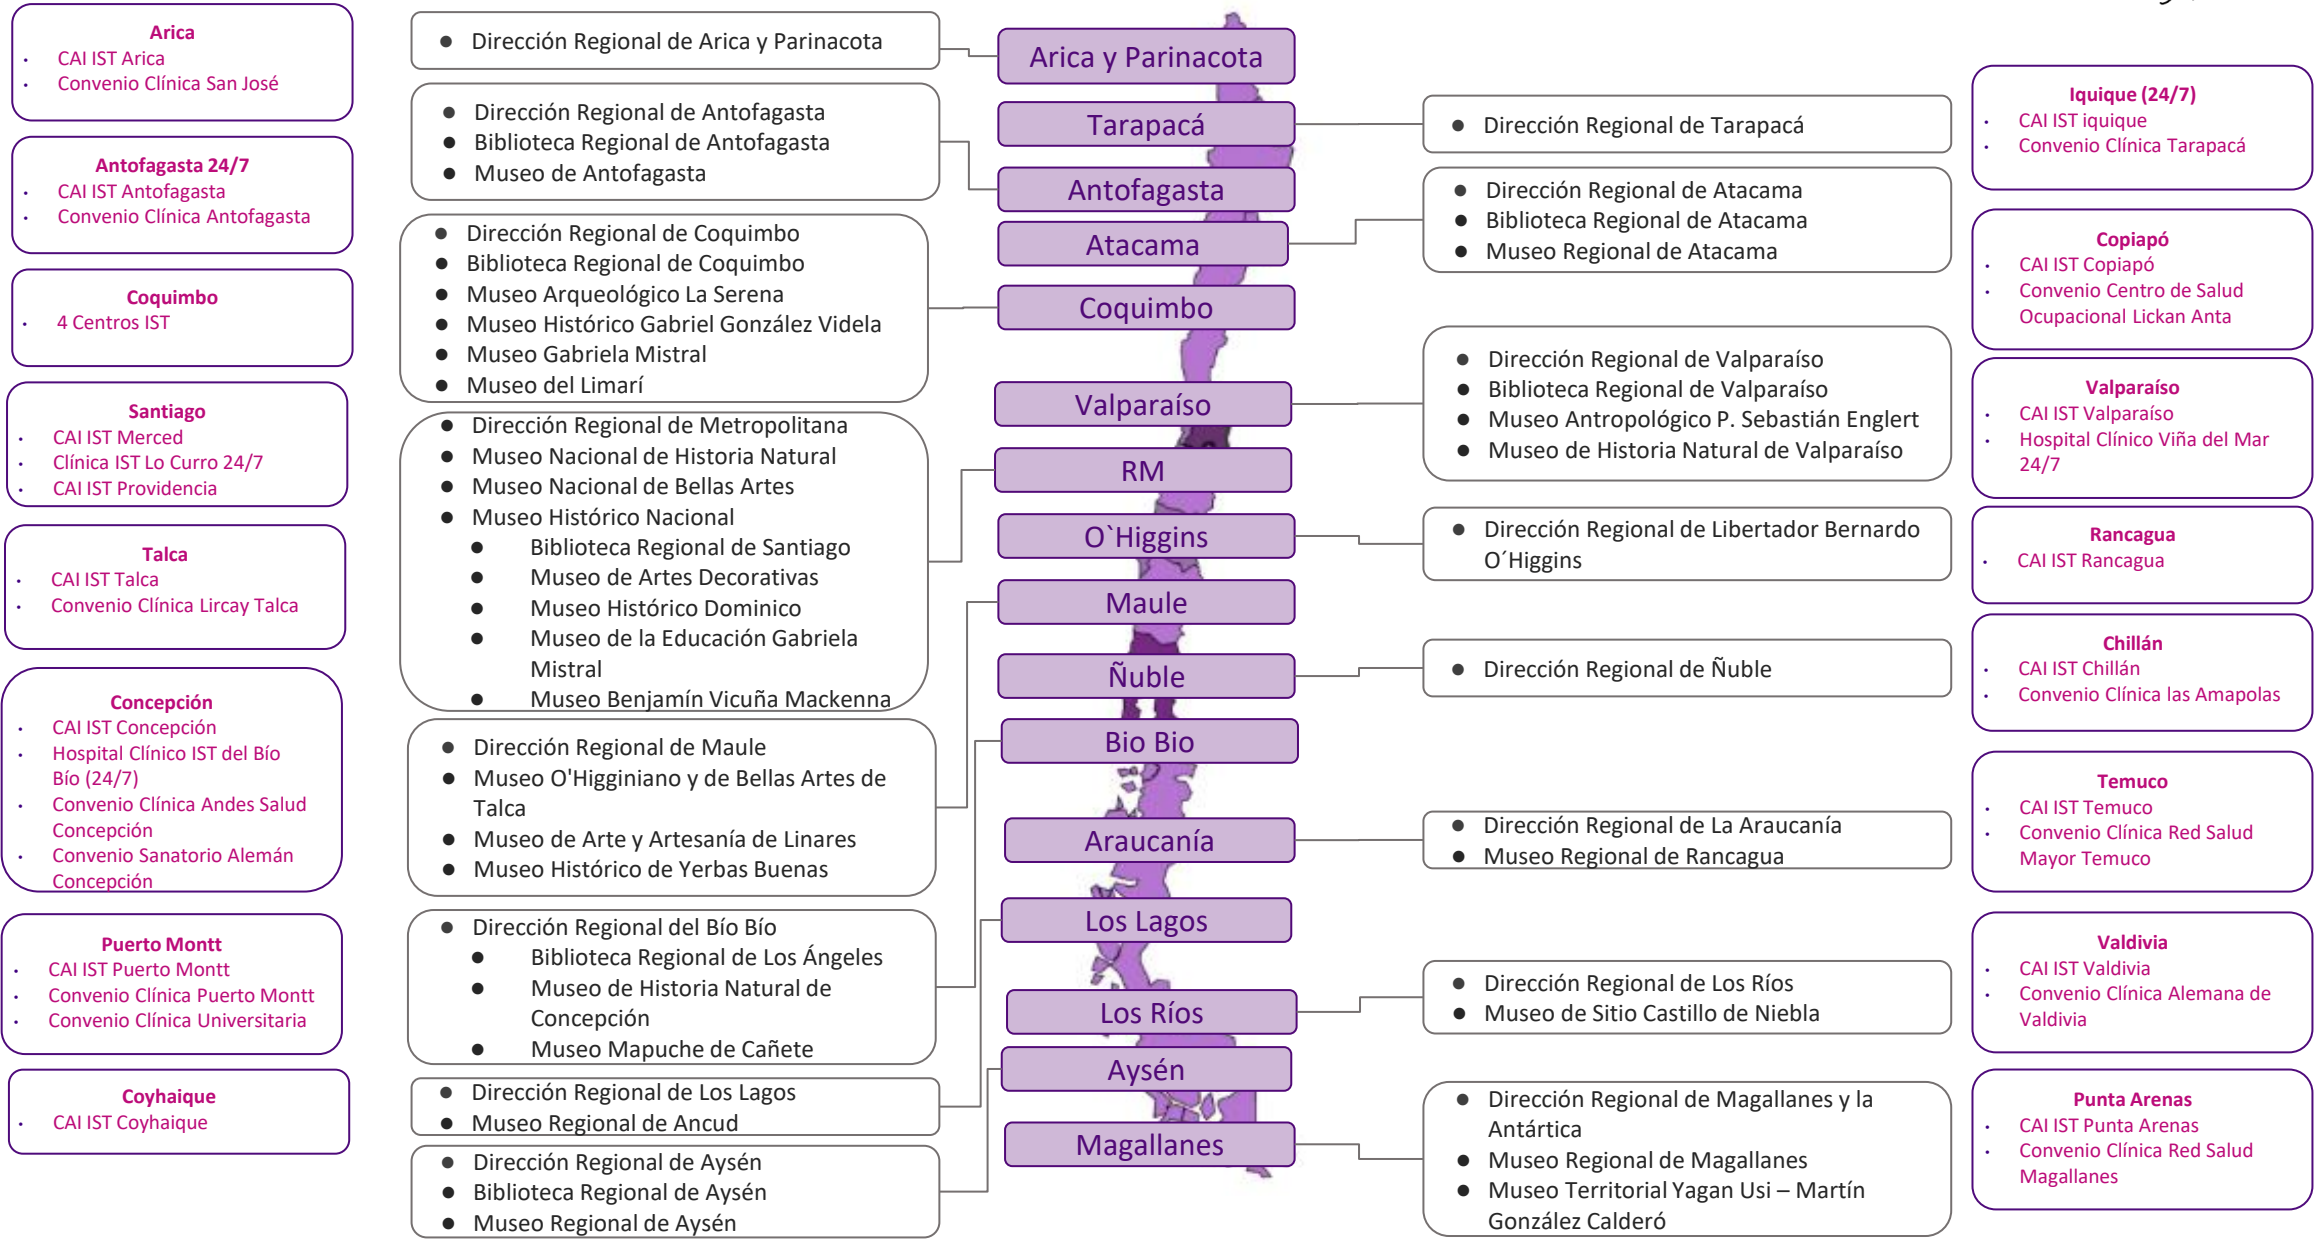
Arica
CAI IST Arica
Convenio Clínica San José

Antofagasta 24/7
CAI IST Antofagasta
Convenio Clínica Antofagasta

Coquimbo
4 Centros IST

Santiago
CAI IST Merced
Clínica IST Lo Curro 24/7
CAI IST Providencia

Talca
CAI IST Talca
Convenio Clínica Lircay Talca

Concepción
CAI IST Concepción
Hospital Clínico IST del Bío Bío (24/7)
Convenio Clínica Andes Salud Concepción
Convenio Sanatorio Alemán Concepción

Puerto Montt
CAI IST Puerto Montt
Convenio Clínica Puerto Montt
Convenio Clínica Universitaria

Coyhaique
CAI IST Coyhaique

Dirección Regional de Arica y Parinacota

Dirección Regional de Antofagasta
Biblioteca Regional de Antofagasta
Museo de Antofagasta

Dirección Regional de Coquimbo
Biblioteca Regional de Coquimbo
Museo Arqueológico La Serena
Museo Histórico Gabriel González Videla
Museo Gabriela Mistral
Museo del Limarí

Dirección Regional de Metropolitana
Museo Nacional de Historia Natural
Museo Nacional de Bellas Artes
Museo Histórico Nacional
Biblioteca Regional de Santiago
Museo de Artes Decorativas
Museo Histórico Dominico
Museo de la Educación Gabriela Mistral
Museo Benjamín Vicuña Mackenna

Dirección Regional de Maule
Museo O'Higginiano y de Bellas Artes de Talca
Museo de Arte y Artesanía de Linares
Museo Histórico de Yerbas Buenas

Dirección Regional del Bío Bío
Biblioteca Regional de Los Ángeles
Museo de Historia Natural de Concepción
Museo Mapuche de Cañete

Dirección Regional de Los Lagos
Museo Regional de Ancud

Dirección Regional de Aysén
Biblioteca Regional de Aysén
Museo Regional de Aysén

Arica y Parinacota
Tarapacá
Antofagasta
Atacama
Coquimbo
Valparaíso
RM
O`Higgins
Maule
Ñuble
Bio Bio
Araucanía
Los Lagos
Los Ríos
Aysén
Magallanes

Dirección Regional de Tarapacá

Dirección Regional de Atacama
Biblioteca Regional de Atacama
Museo Regional de Atacama

Dirección Regional de Valparaíso
Biblioteca Regional de Valparaíso
Museo Antropológico P. Sebastián Englert
Museo de Historia Natural de Valparaíso

Dirección Regional de Libertador Bernardo O´Higgins

Dirección Regional de Ñuble

Dirección Regional de La Araucanía
Museo Regional de Rancagua

Dirección Regional de Los Ríos
Museo de Sitio Castillo de Niebla

Dirección Regional de Magallanes y la Antártica
Museo Regional de Magallanes
Museo Territorial Yagan Usi – Martín González Calderó

Iquique (24/7)
CAI IST iquique
Convenio Clínica Tarapacá

Copiapó
CAI IST Copiapó
Convenio Centro de Salud Ocupacional Lickan Anta

Valparaíso
CAI IST Valparaíso
Hospital Clínico Viña del Mar 24/7

Rancagua
CAI IST Rancagua

Chillán
CAI IST Chillán
Convenio Clínica las Amapolas

Temuco
CAI IST Temuco
Convenio Clínica Red Salud Mayor Temuco

Valdivia
CAI IST Valdivia
Convenio Clínica Alemana de Valdivia

Punta Arenas
CAI IST Punta Arenas
Convenio Clínica Red Salud Magallanes